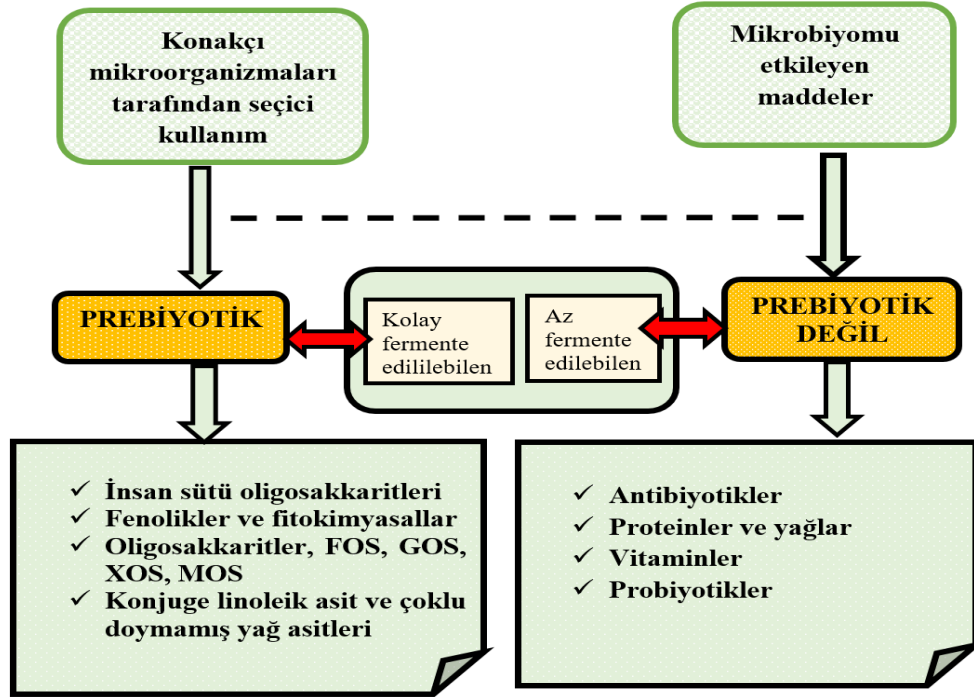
Konakçı mikroorganizmaları tarafından seçici kullanım

Mikrobiyomu etkileyen maddeler

PREBİYOTİK

Kolay fermente edililebilen

Az fermente edilebilen

PREBİYOTİK DEĞİL

✓ İnsan sütü oligosakkaritleri
✓ Fenolikler ve fitokimyasallar
✓ Oligosakkaritler, FOS, GOS, XOS, MOS
✓ Konjuge linoleik asit ve çoklu doymamış yağ asitleri

✓ Antibiyotikler
✓ Proteinler ve yağlar
✓ Vitaminler
✓ Probiyotikler